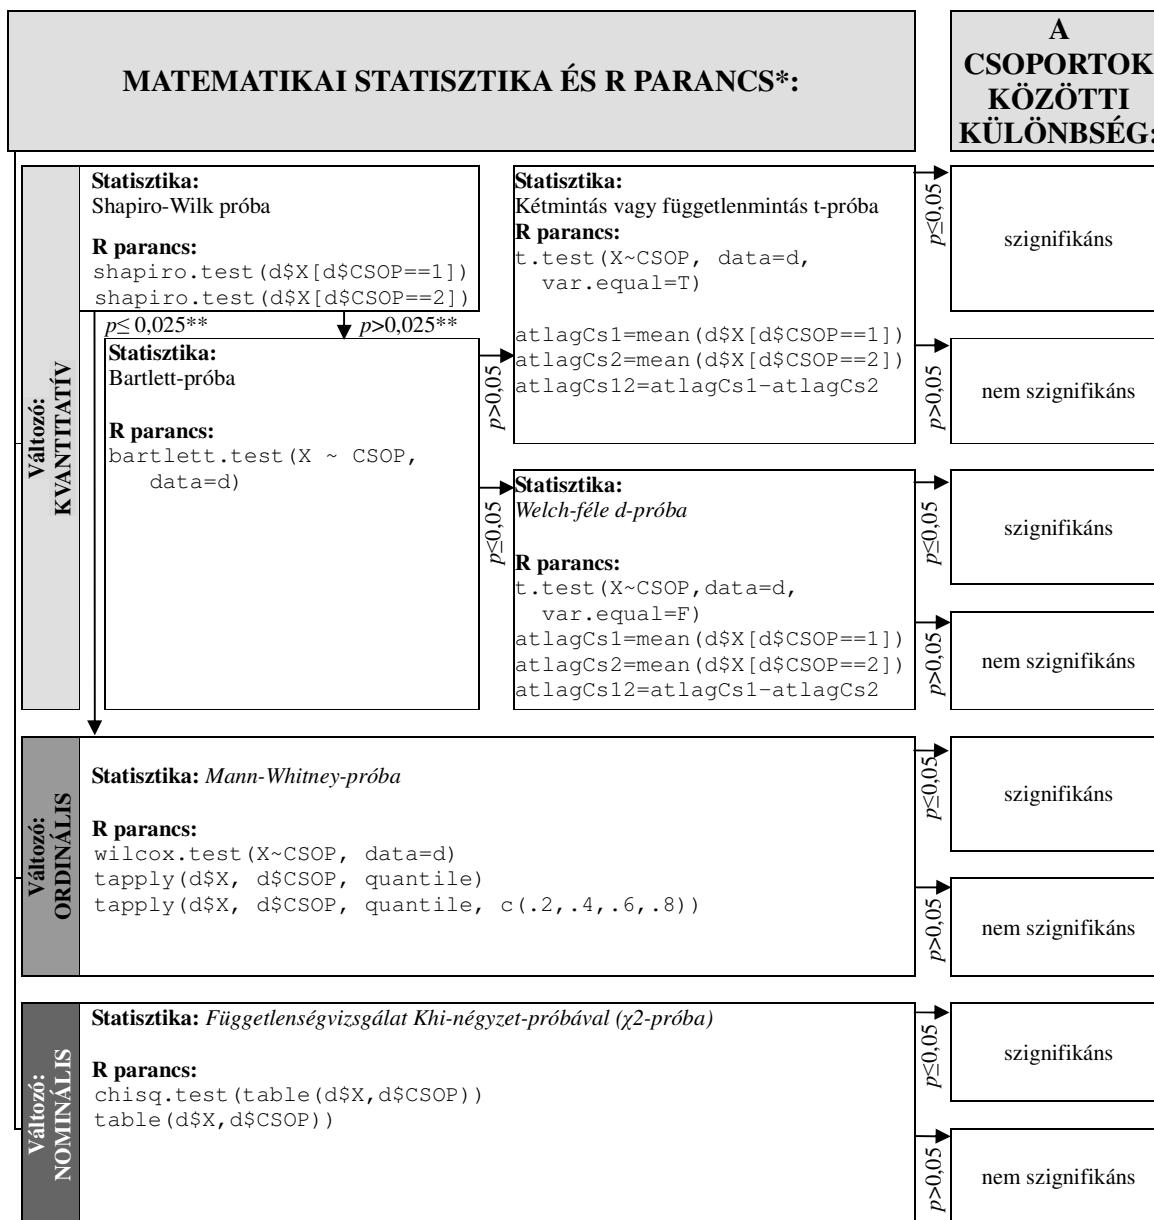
MATEMATIKAI STATISZTIKA ÉS R PARANCS*:

A CSOPORTOK KÖZÖTTI KÜLÖNBSÉG:

Változó: KVANTITATÍV

Statisztika:
Shapiro-Wilk próba

R parancs:
shapiro.test(d$X[d$CSOP==1])
shapiro.test(d$X[d$CSOP==2])

$p\leq$ 0,025**

$p$>0,025**

Statisztika:
Bartlett-próba

R parancs:
bartlett.test(X ~ CSOP, data=d)

$p$>0,05

Statisztika:
Kétmintás vagy függetlenmintás t-próba
R parancs:
t.test(X~CSOP, data=d, var.equal=T)

atlagCs1=mean(d$X[d$CSOP==1])
atlagCs2=mean(d$X[d$CSOP==2])
atlagCs12=atlagCs1-atlagCs2

$p\leq$0,05

szignifikáns

$p$>0,05

nem szignifikáns

$p\leq$0,05

Statisztika:
Welch-féle d-próba

R parancs:
t.test(X~CSOP,data=d, var.equal=F)
atlagCs1=mean(d$X[d$CSOP==1])
atlagCs2=mean(d$X[d$CSOP==2])
atlagCs12=atlagCs1-atlagCs2

$p\leq$0,05

szignifikáns

$p$>0,05

nem szignifikáns

Változó: ORDINÁLIS

Statisztika: Mann-Whitney-próba

R parancs:
wilcox.test(X~CSOP, data=d)
tapply(d$X, d$CSOP, quantile)
tapply(d$X, d$CSOP, quantile, c(.2,.4,.6,.8))

$p\leq$0,05

szignifikáns

$p$>0,05

nem szignifikáns

Változó: NOMINÁLIS

Statisztika: Függetlenségvizsgálat Khi-négyzet-próbával (χ2-próba)

R parancs:
chisq.test(table(d$X,d$CSOP))
table(d$X,d$CSOP))

$p\leq$0,05

szignifikáns

$p$>0,05

nem szignifikáns